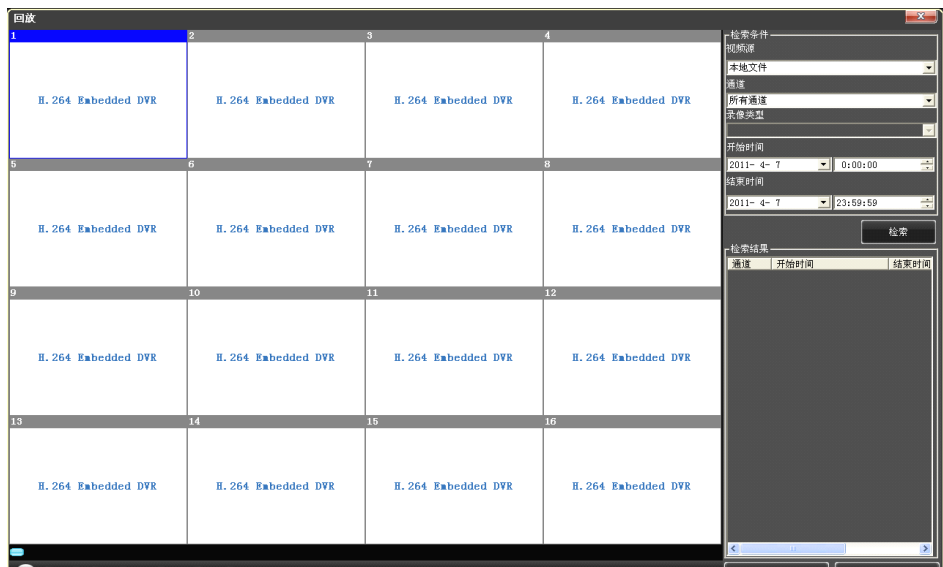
回放

1
H.264 Embedded DVR
2
H.264 Embedded DVR
3
H.264 Embedded DVR
4
H.264 Embedded DVR
5
H.264 Embedded DVR
6
H.264 Embedded DVR
7
H.264 Embedded DVR
8
H.264 Embedded DVR
9
H.264 Embedded DVR
10
H.264 Embedded DVR
11
H.264 Embedded DVR
12
H.264 Embedded DVR
13
H.264 Embedded DVR
14
H.264 Embedded DVR
15
H.264 Embedded DVR
16
H.264 Embedded DVR

检索条件
视频源
本地文件
通道
所有通道
录像类型

开始时间
2011- 4- 7
0:00:00
结束时间
2011- 4- 7
23:59:59
检索
检索结果

| 通道 | 开始时间 | 结束时间 |
|---|---|---|